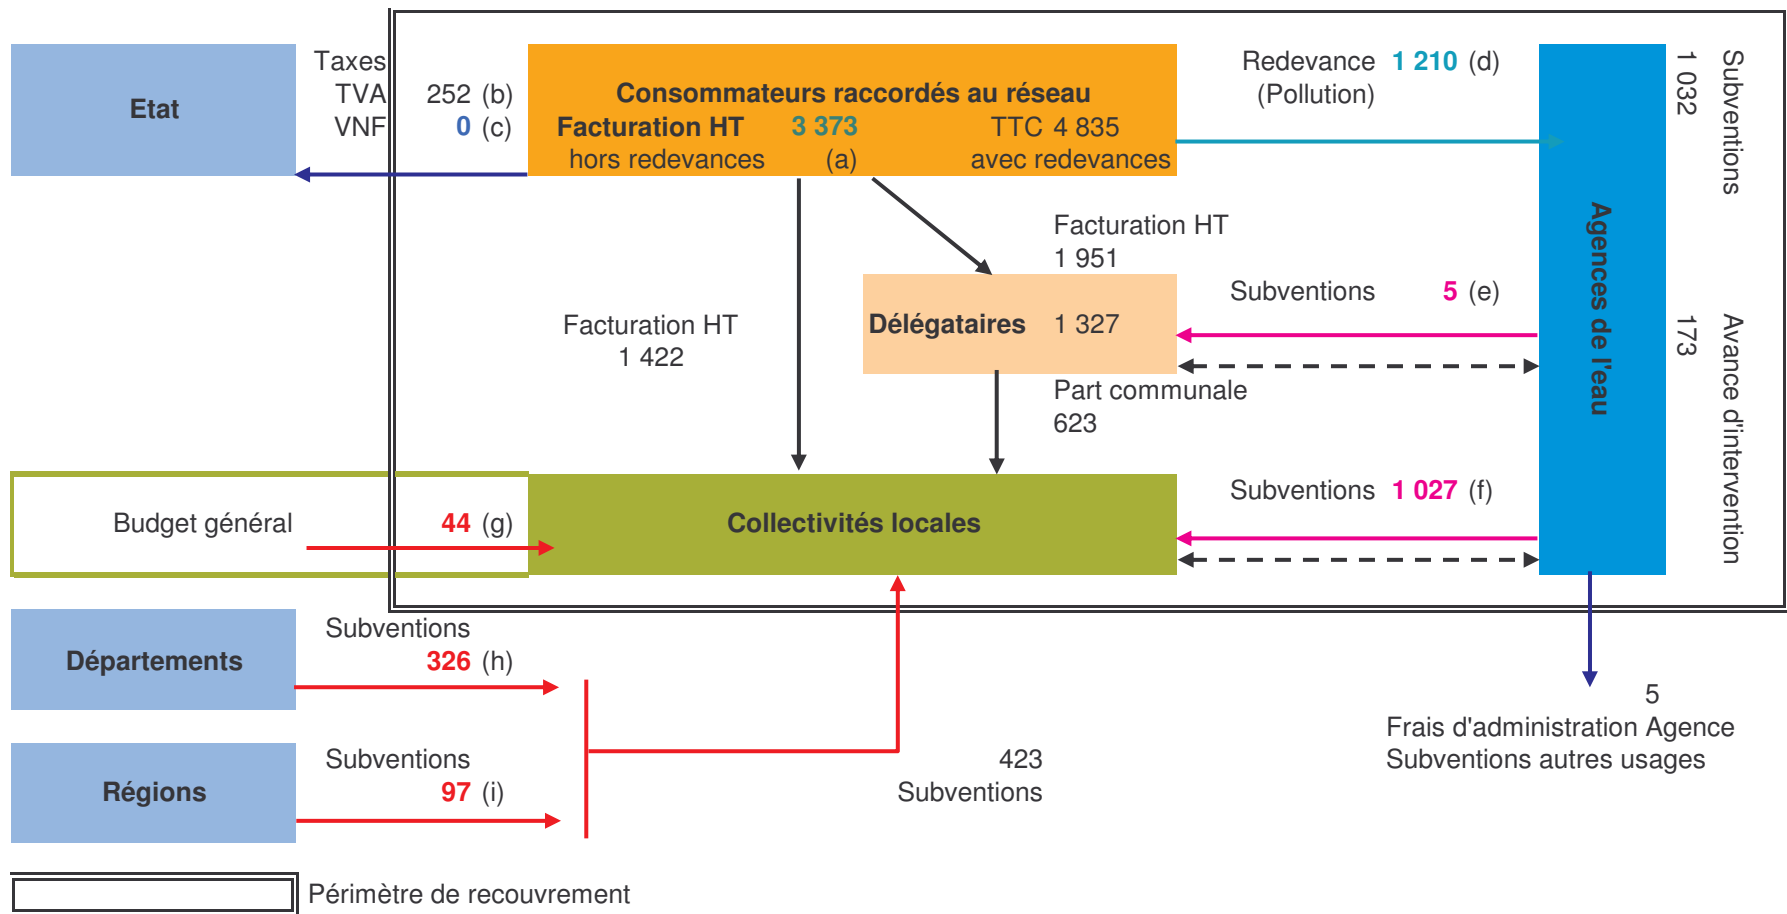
Etat

Taxes
TVA 252 (b)
VNF 0 (c)

Consommateurs raccordés au réseau
Facturation HT 3 373 TTC 4 835
hors redevances (a) avec redevances

Redevance 1 210 (d)
(Pollution)

Agences de l'eau

1 032 Subventions

173 Avance d'intervention

Facturation HT
1 951

Subventions 5 (e)

Facturation HT
1 422

Délégataires 1 327

Part communale
623

Budget général 44 (g)

Collectivités locales

Subventions 1 027 (f)

Départements

Subventions
326 (h)

Régions

Subventions
97 (i)

423
Subventions

5
Frais d'administration Agence
Subventions autres usages

Périmètre de recouvrement